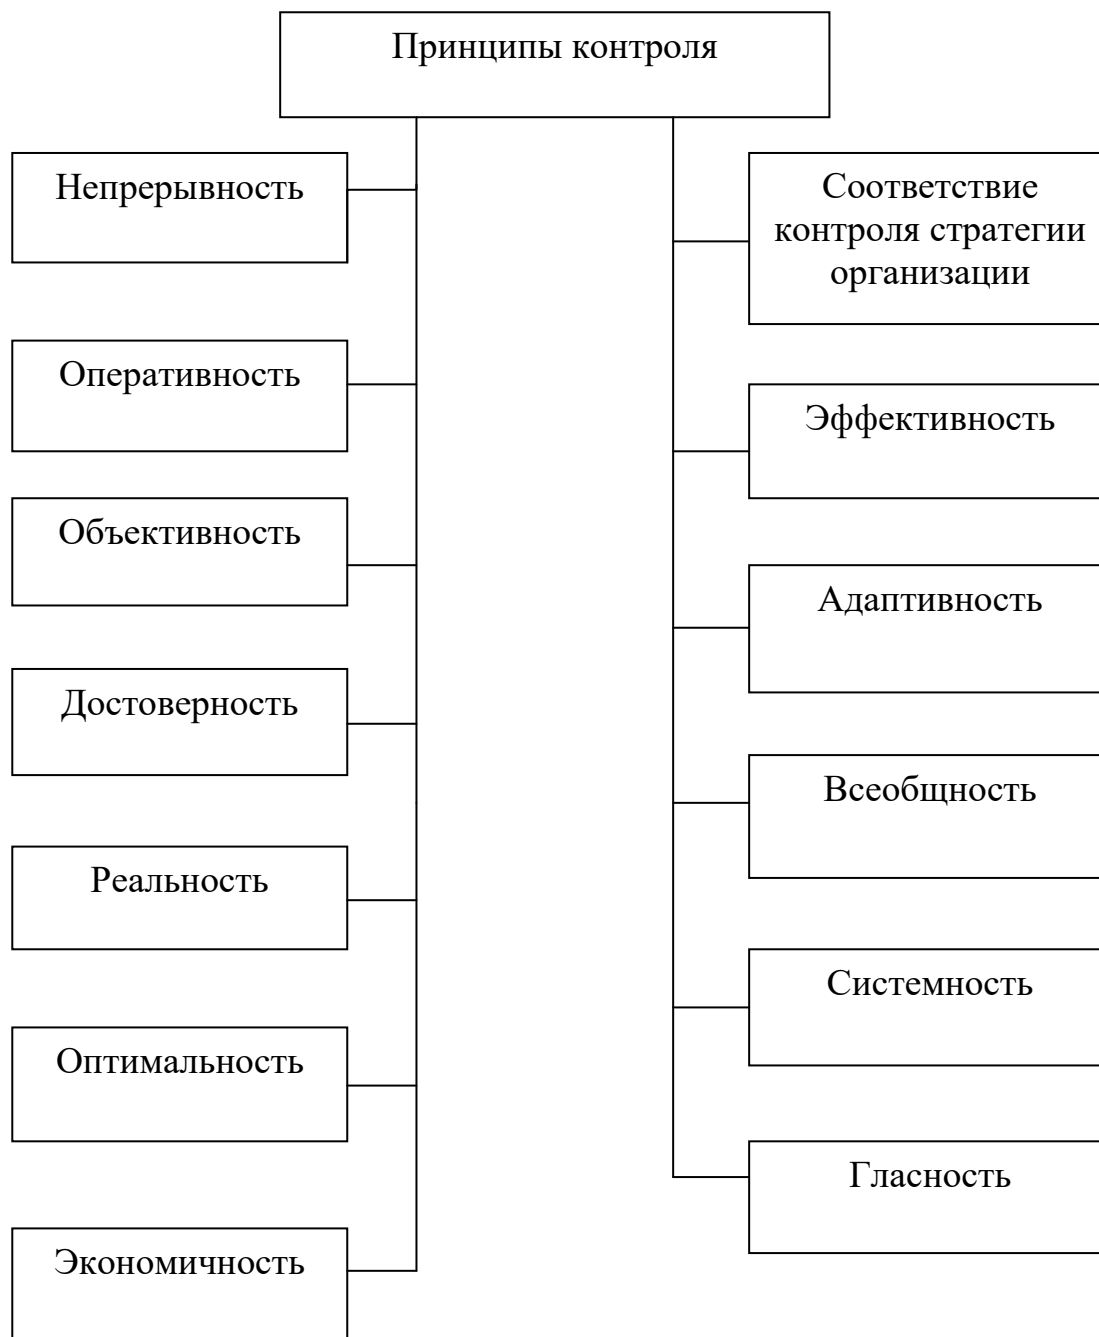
Принципы контроля

Непрерывность

Оперативность

Объективность

Достоверность

Реальность

Оптимальность

Экономичность

Соответствие контроля стратегии организации

Эффективность

Адаптивность

Всеобщность

Системность

Гласность